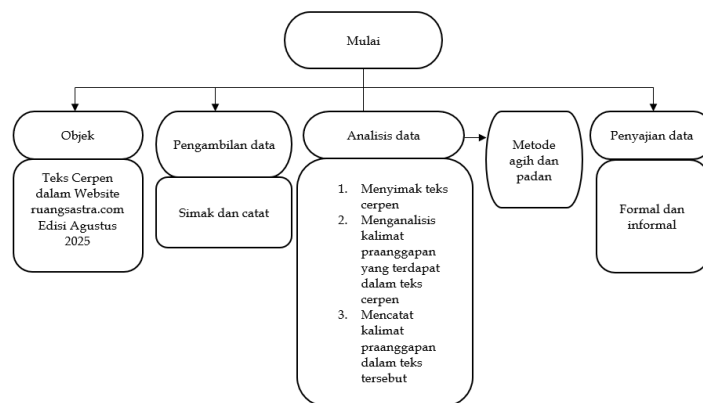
Mulai

Objek

Teks Cerpen dalam Website ruangsastra.com Edisi Agustus 2025

Pengambilan data

Simak dan catat

Analisis data

1. Menyimak teks cerpen
2. Menganalisis kalimat praanggapan yang terdapat dalam teks cerpen
3. Mencatat kalimat praanggapan dalam teks tersebut

Metode agih dan padan

Penyajian data

Formal dan informal